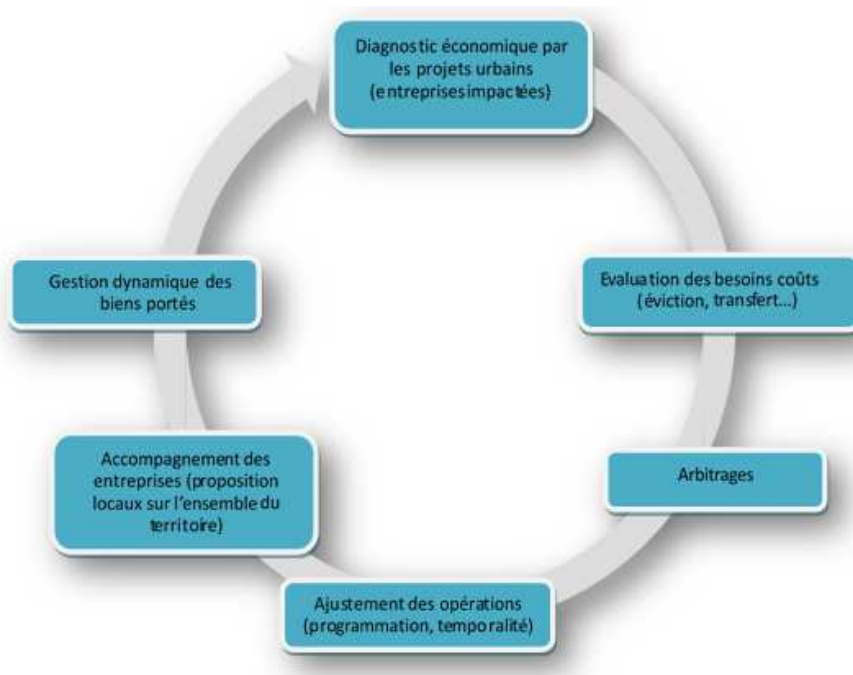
Diagnostic économique par les projets urbains (entreprises impactées)

Evaluation des besoins coûts (éviction, transfert...)

Arbitrages

Ajustement des opérations (programmation, temporalité)

Accompagnement des entreprises (proposition locaux sur l'ensemble du territoire)

Gestion dynamique des biens portés